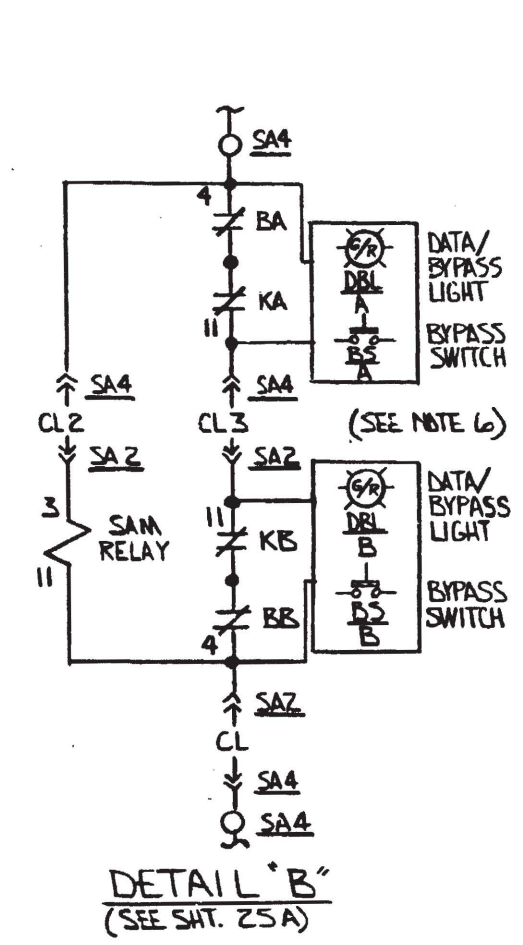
SA4

4

BA

KA

11

G/R

DBL
A

DATA/
BYPASS
LIGHT

BS
A

BYPASS
SWITCH

SA4

SA4

CL2

CL3

(SEE NOTE 6)

SA2

SA2

3

SAM
RELAY

11

11

KB

BB

4

G/R

DBL
B

DATA/
BYPASS
LIGHT

BS
B

BYPASS
SWITCH

SA2

CL

SA4

SA4

DETAIL "B"
(SEE SHT. 25A)